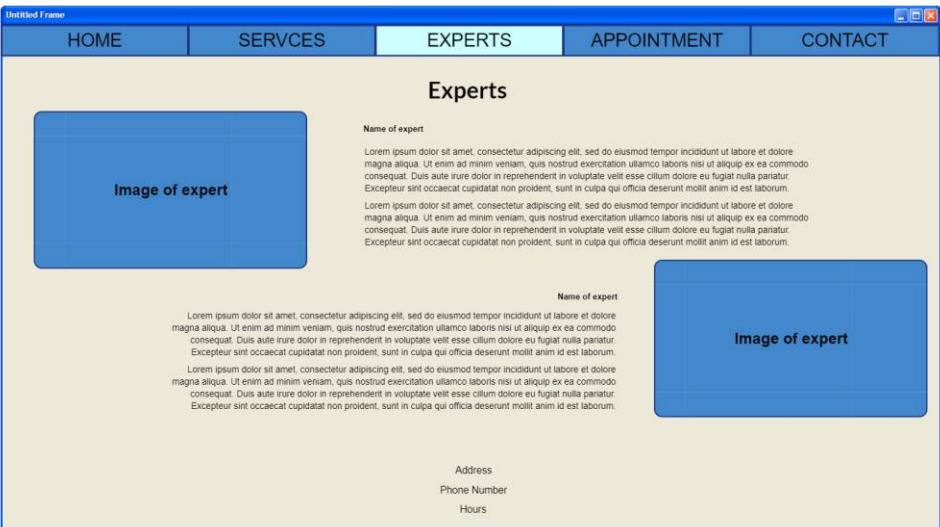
Untitled Frame

HOME | SERVCES | EXPERTS | APPOINTMENT | CONTACT

Experts

Image of expert

Name of expert

Lorem ipsum dolor sit amet, consectetur adipiscing elit, sed do eiusmod tempor incididunt ut labore et dolore magna aliqua. Ut enim ad minim veniam, quis nostrud exercitation ullamco laboris nisi ut aliquip ex ea commodo consequat. Duis aute irure dolor in reprehenderit in voluptate velit esse cillum dolore eu fugiat nulla pariatur. Excepteur sint occaecat cupidatat non proident, sunt in culpa qui officia deserunt mollit anim id est laborum.

Lorem ipsum dolor sit amet, consectetur adipiscing elit, sed do eiusmod tempor incididunt ut labore et dolore magna aliqua. Ut enim ad minim veniam, quis nostrud exercitation ullamco laboris nisi ut aliquip ex ea commodo consequat. Duis aute irure dolor in reprehenderit in voluptate velit esse cillum dolore eu fugiat nulla pariatur. Excepteur sint occaecat cupidatat non proident, sunt in culpa qui officia deserunt mollit anim id est laborum.

Name of expert

Lorem ipsum dolor sit amet, consectetur adipiscing elit, sed do eiusmod tempor incididunt ut labore et dolore magna aliqua. Ut enim ad minim veniam, quis nostrud exercitation ullamco laboris nisi ut aliquip ex ea commodo consequat. Duis aute irure dolor in reprehenderit in voluptate velit esse cillum dolore eu fugiat nulla pariatur. Excepteur sint occaecat cupidatat non proident, sunt in culpa qui officia deserunt mollit anim id est laborum.

Lorem ipsum dolor sit amet, consectetur adipiscing elit, sed do eiusmod tempor incididunt ut labore et dolore magna aliqua. Ut enim ad minim veniam, quis nostrud exercitation ullamco laboris nisi ut aliquip ex ea commodo consequat. Duis aute irure dolor in reprehenderit in voluptate velit esse cillum dolore eu fugiat nulla pariatur. Excepteur sint occaecat cupidatat non proident, sunt in culpa qui officia deserunt mollit anim id est laborum.

Image of expert

Address
Phone Number
Hours